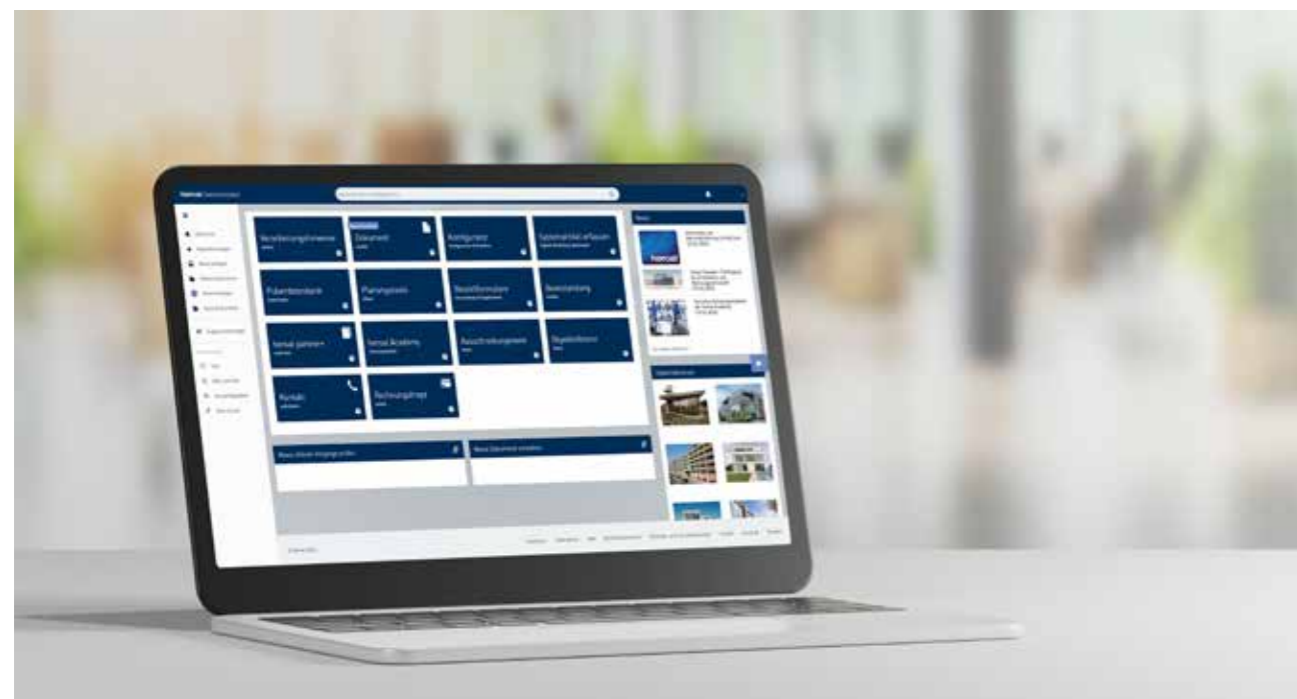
Verarbeitungshinweise

Dokument

Konfigurator

Systemartikel erfassen

Prüfzertifikate

Planungstools

Bestellformulare

Bestellung

helmut partner+

helmut Academy

Ausschreibungstexte

Objektreferenz

Kontakt

Rechnungsdruck

News

Objektreferenz

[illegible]